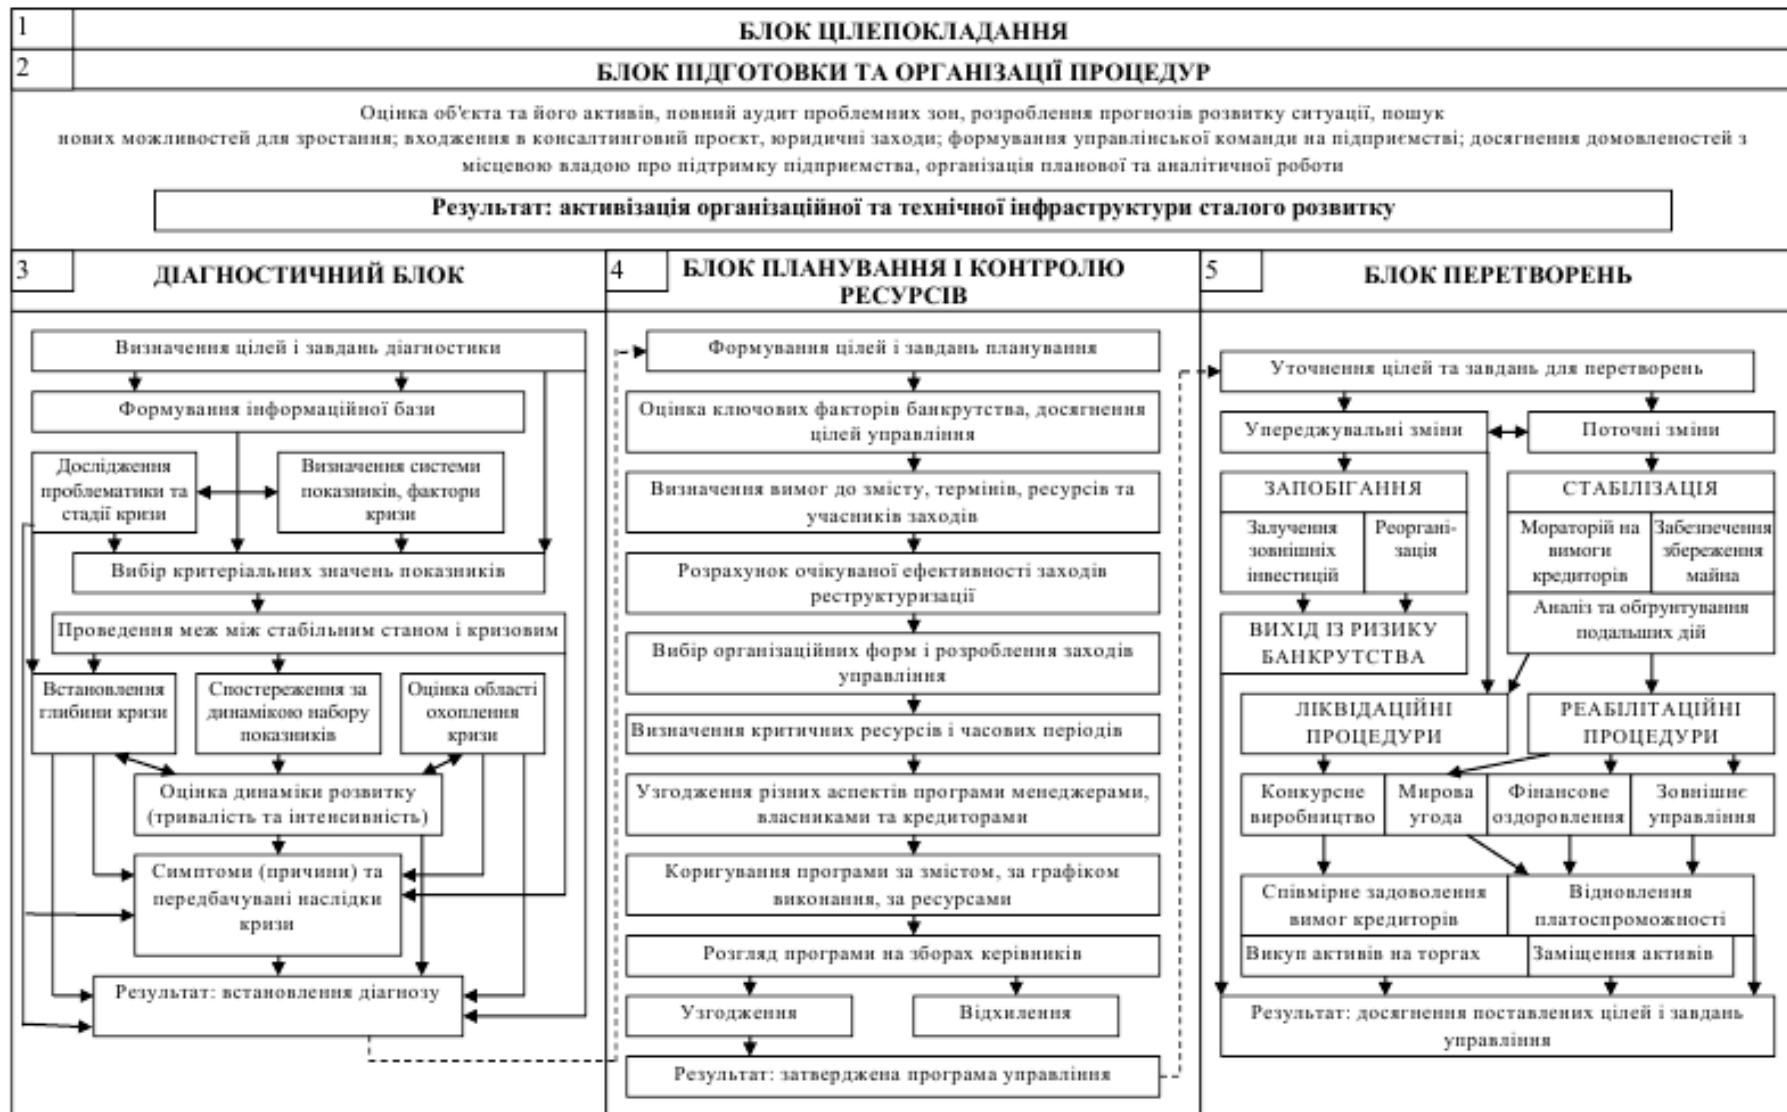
1 БЛОК ЦІЛЕПОКЛАДАННЯ

2 БЛОК ПІДГОТОВКИ ТА ОРГАНІЗАЦІЇ ПРОЦЕДУР

Оцінка об'єкта та його активів, повний аудит проблемних зон, розроблення прогнозів розвитку ситуації, пошук нових можливостей для зростання; входження в консалтинговий проєкт, юридичні заходи; формування управлінської команди на підприємстві; досягнення домовленостей з місцевою владою про підтримку підприємства, організація планової та аналітичної роботи

Результат: активізація організаційної та технічної інфраструктури сталого розвитку

3 ДІАГНОСТИЧНИЙ БЛОК

Визначення цілей і завдань діагностики

Формування інформаційної бази

Дослідження проблематики та стадії кризи

Визначення системи показників, фактори кризи

Вибір критеріальних значень показників

Проведення меж між стабільним станом і кризовим

Встановлення глибини кризи

Спостереження за динамікою набору показників

Оцінка області охоплення кризи

Оцінка динаміки розвитку (тривалість та інтенсивність)

Симптоми (причини) та передбачувані наслідки кризи

Результат: встановлення діагнозу

4 БЛОК ПЛАНУВАННЯ І КОНТРОЛЮ РЕСУРСІВ

Формування цілей і завдань планування

Оцінка ключових факторів банкрутства, досягнення цілей управління

Визначення вимог до змісту, термінів, ресурсів та учасників заходів

Розрахунок очікуваної ефективності заходів реструктуризації

Вибір організаційних форм і розроблення заходів управління

Визначення критичних ресурсів і часових періодів

Узгодження різних аспектів програми менеджерами, власниками та кредиторами

Коригування програми за змістом, за графіком виконання, за ресурсами

Розгляд програми на зборах керівників

Узгодження

Відхилення

Результат: затверджена програма управління

5 БЛОК ПЕРЕТВОРЕНЬ

Уточнення цілей та завдань для перетворень

Упереджувальні зміни

Поточні зміни

ЗАПОБІГАННЯ

Залучення зовнішніх інвестицій

Реорганізація

СТАБІЛІЗАЦІЯ

Мораторій на вимоги кредиторів

Забезпечення збереження майна

Аналіз та обґрунтування подальших дій

ВИХІД ІЗ РИЗИКУ БАНКРУТСТВА

ЛІКВІДАЦІЙНІ ПРОЦЕДУРИ

РЕАБІЛІТАЦІЙНІ ПРОЦЕДУРИ

Конкурсне виробництво

Мирова угода

Фінансове оздоровлення

Зовнішнє управління

Співмірне задоволення вимог кредиторів

Відновлення платоспроможності

Викуп активів на торгах

Заміщення активів

Результат: досягнення поставлених цілей і завдань управління